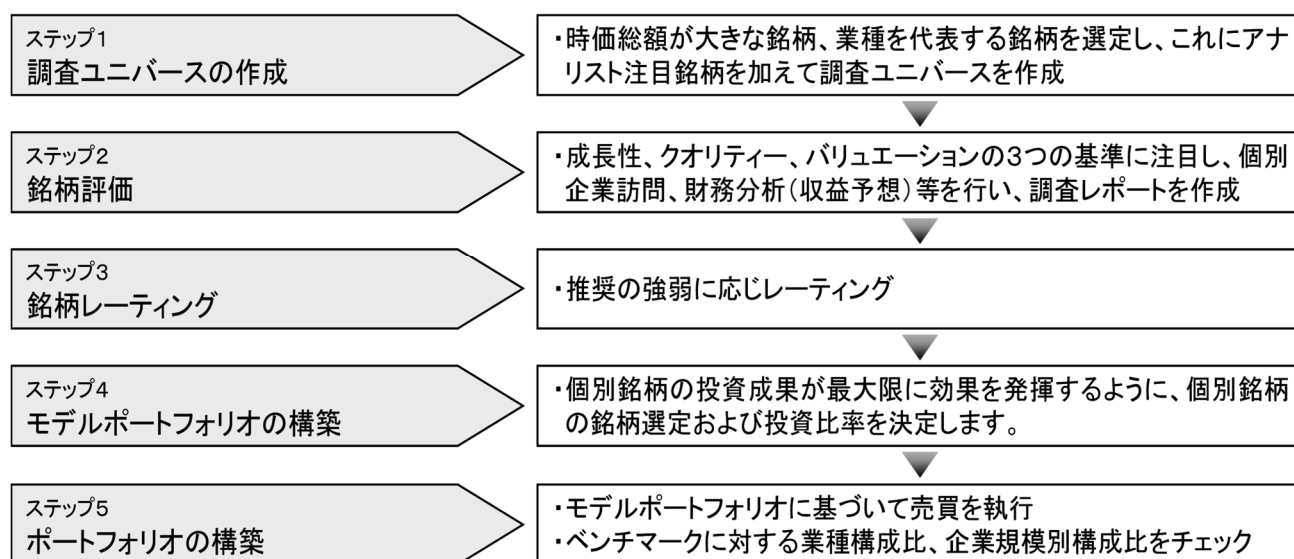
ステップ1
調査ユニバースの作成

・時価総額が大きな銘柄、業種を代表する銘柄を選定し、これにアナリスト注目銘柄を加えて調査ユニバースを作成

ステップ2
銘柄評価

・成長性、クオリティー、バリュエーションの3つの基準に注目し、個別企業訪問、財務分析(収益予想)等を行い、調査レポートを作成

ステップ3
銘柄レーティング

・推奨の強弱に応じレーティング

ステップ4
モデルポートフォリオの構築

・個別銘柄の投資成果が最大限に効果を発揮するように、個別銘柄の銘柄選定および投資比率を決定します。

ステップ5
ポートフォリオの構築

・モデルポートフォリオに基づいて売買を執行
・ベンチマークに対する業種構成比、企業規模別構成比をチェック